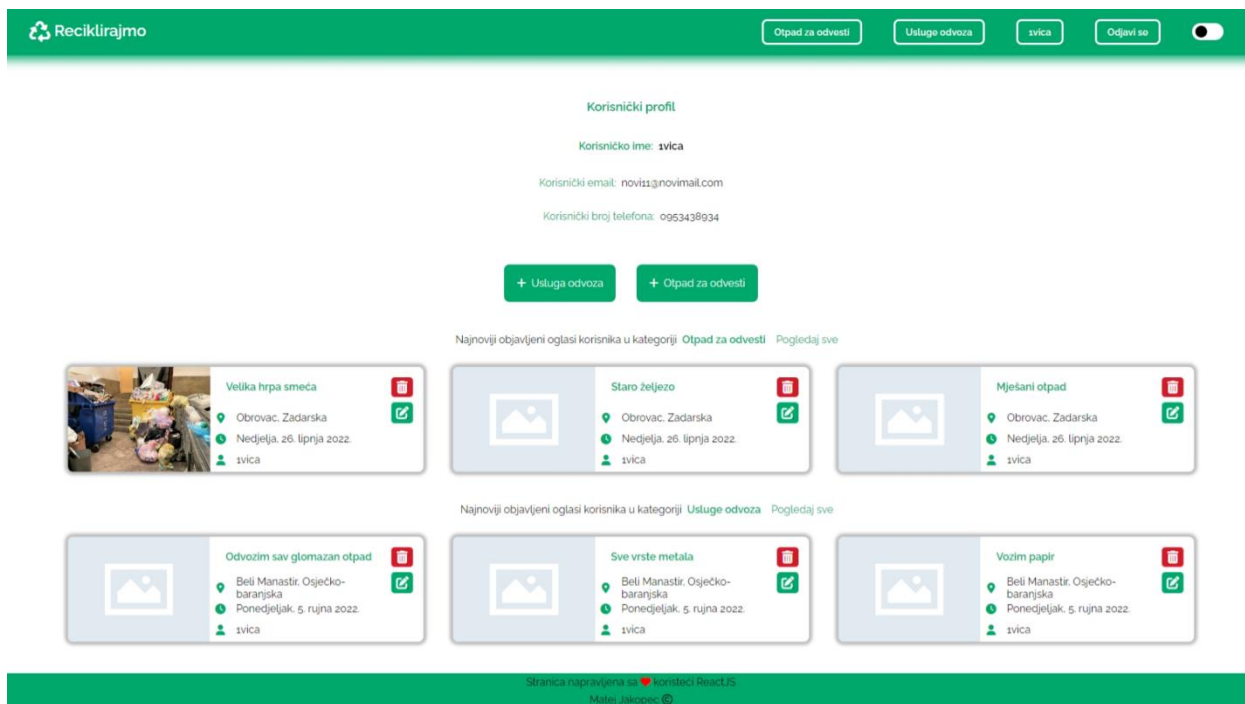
Reciklirajmo

Otpad za odvesti
Usluge odvoza
1vica
Odjavi se

Korisnički profil

Korisničko ime: 1vica

Korisnički email: novi11@novimail.com

Korisnički broj telefona: 0953438934

+ Usluga odvoza
+ Otpad za odvesti

Najnoviji objavljeni oglasi korisnika u kategoriji Otpad za odvesti Pogledaj sve

Velika hrpa smeća
Obrovac, Zadarska
Nedjelja, 26. lipnja 2022.
1vica

Staro željezo
Obrovac, Zadarska
Nedjelja, 26. lipnja 2022.
1vica

Mješani otpad
Obrovac, Zadarska
Nedjelja, 26. lipnja 2022.
1vica

Najnoviji objavljeni oglasi korisnika u kategoriji Usluge odvoza Pogledaj sve

Odvozim sav glomazan otpad
Beli Manastir, Osječko-baranjska
Ponedjeljak, 5. rujna 2022.
1vica

Sve vrste metala
Beli Manastir, Osječko-baranjska
Ponedjeljak, 5. rujna 2022.
1vica

Vozim papir
Beli Manastir, Osječko-baranjska
Ponedjeljak, 5. rujna 2022.
1vica

Stranica napravljena sa ❤ koristeci ReactJS
Matej Jakopec ©